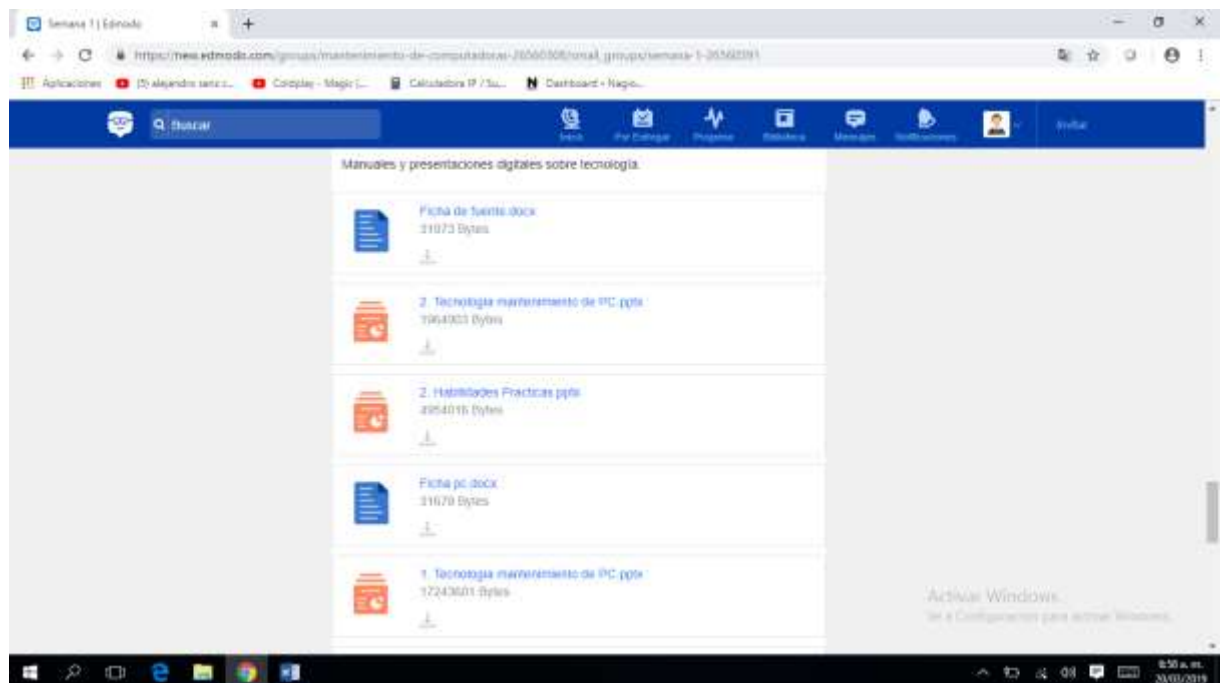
Semana 1 | Edmodo

https://new.edmodo.com/groups/mantenimiento-de-computadoras-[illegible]

Aplicaciones (5) alejandro sanz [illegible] Coldplay - Magic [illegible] Calculadora IP / Su... Dashboard - Nagio...

Buscar

Inicio Por Entregar Progreso Biblioteca Mensajes Notificaciones Invitar

Manuales y presentaciones digitales sobre tecnologia.

Ficha de fuente.docx
31073 Bytes

2. Tecnologia mantenimiento de PC.pptx
1964003 Bytes

2. Habilidades Practicas.pptx
4954016 Bytes

Ficha pc.docx
31678 Bytes

1. Tecnologia mantenimiento de PC.pptx
17243601 Bytes

Activar Windows
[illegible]

8:50 a. m.
20/03/2019